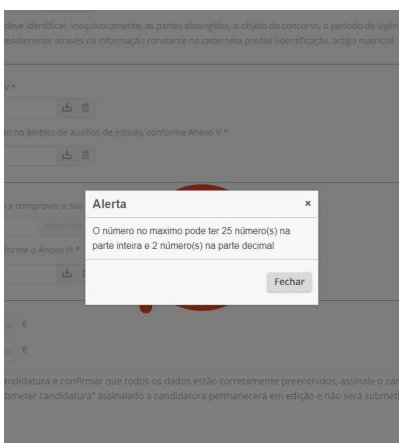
deve identificar, inequivocamente, as partes abrangidas, o objeto do concurso, o período de vigên
eadamente através da informação constante na caderneta predial (identificação, artigo matricial,

V *

no âmbito de auxílios de estado, conforme Anexo V *

a comprovar a sua

rme o Anexo III *

Alerta

×

O número no maximo pode ter 25 número(s) na parte inteira e 2 número(s) na parte decimal

Fechar

€

€

candidatura e confirmar que todos os dados estão corretamente preenchidos, assinale o can
bmeter candidatura" assinalado a candidatura permanecerá em edição e não será submeti